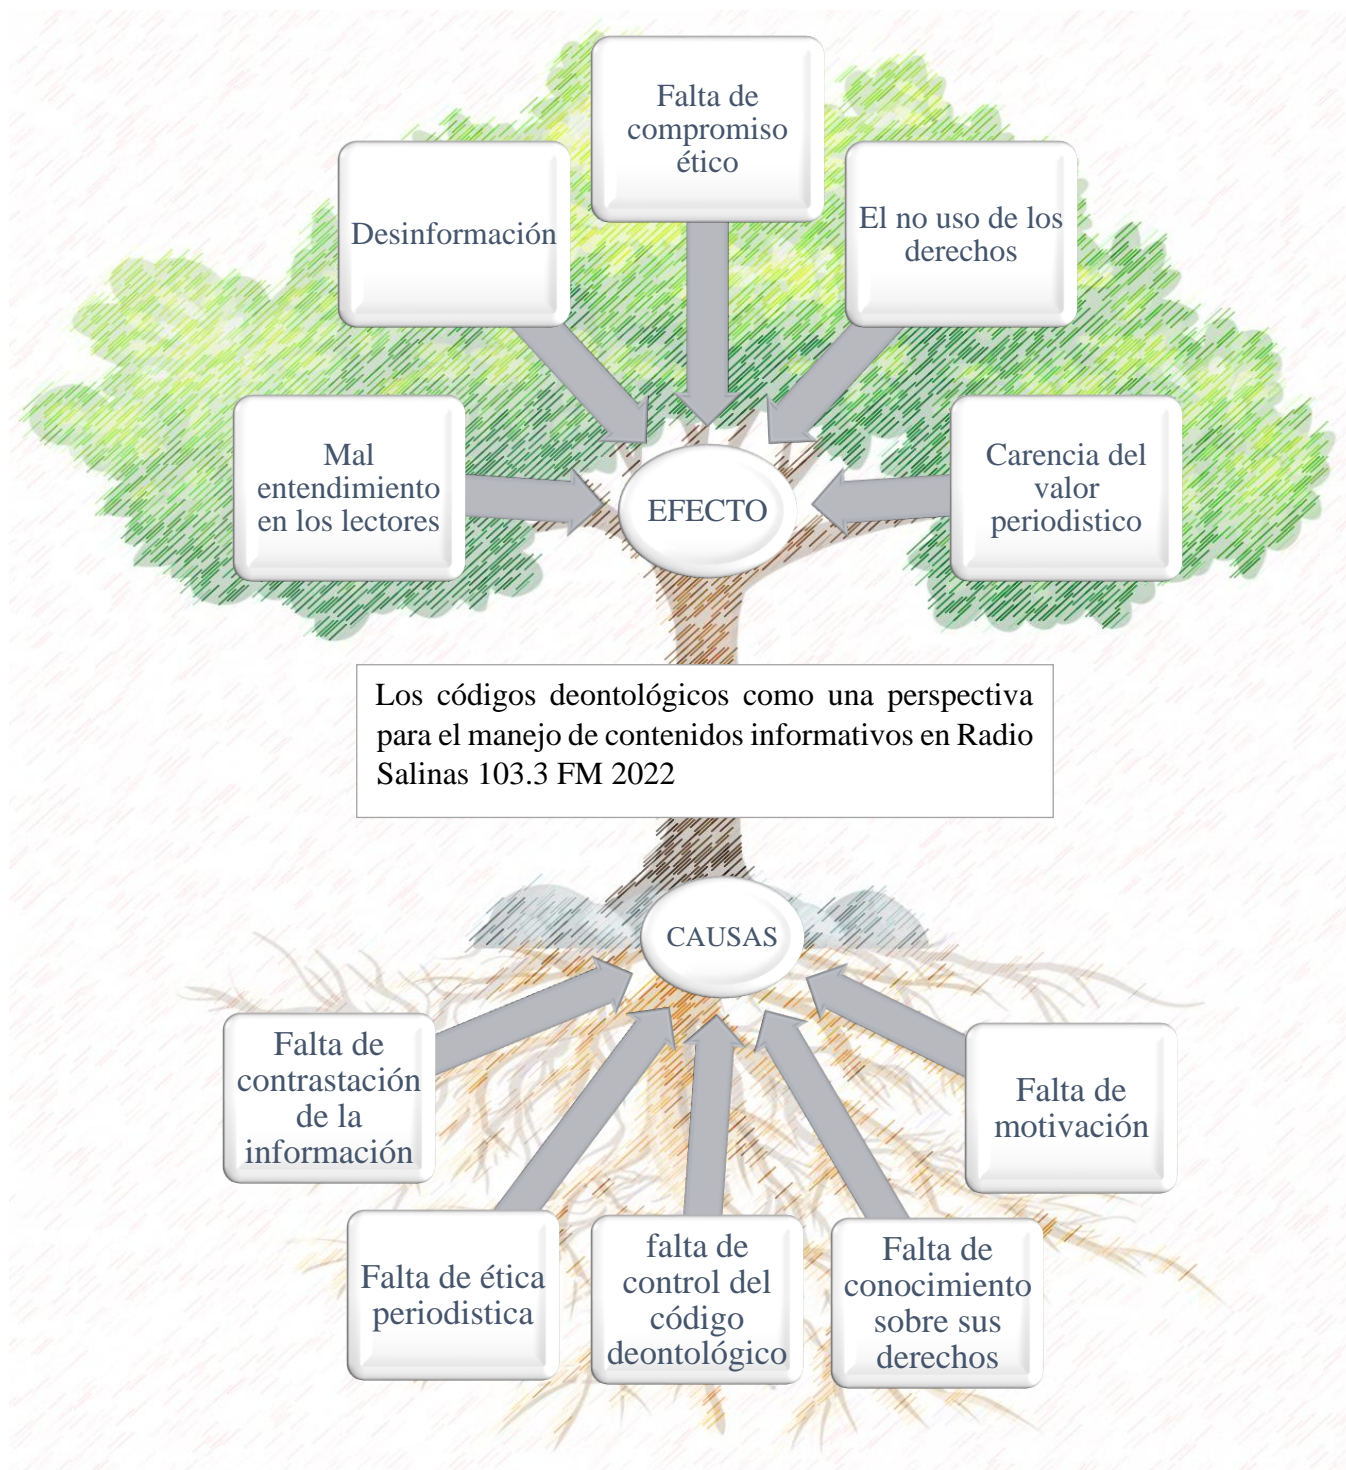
Falta de compromiso ético

Desinformación

El no uso de los derechos

Mal entendimiento en los lectores

EFECTO

Carencia del valor periodistico

Los códigos deontológicos como una perspectiva para el manejo de contenidos informativos en Radio Salinas 103.3 FM 2022

CAUSAS

Falta de contrastación de la información

Falta de motivación

Falta de ética periodistica

falta de control del código deontológico

Falta de conocimiento sobre sus derechos